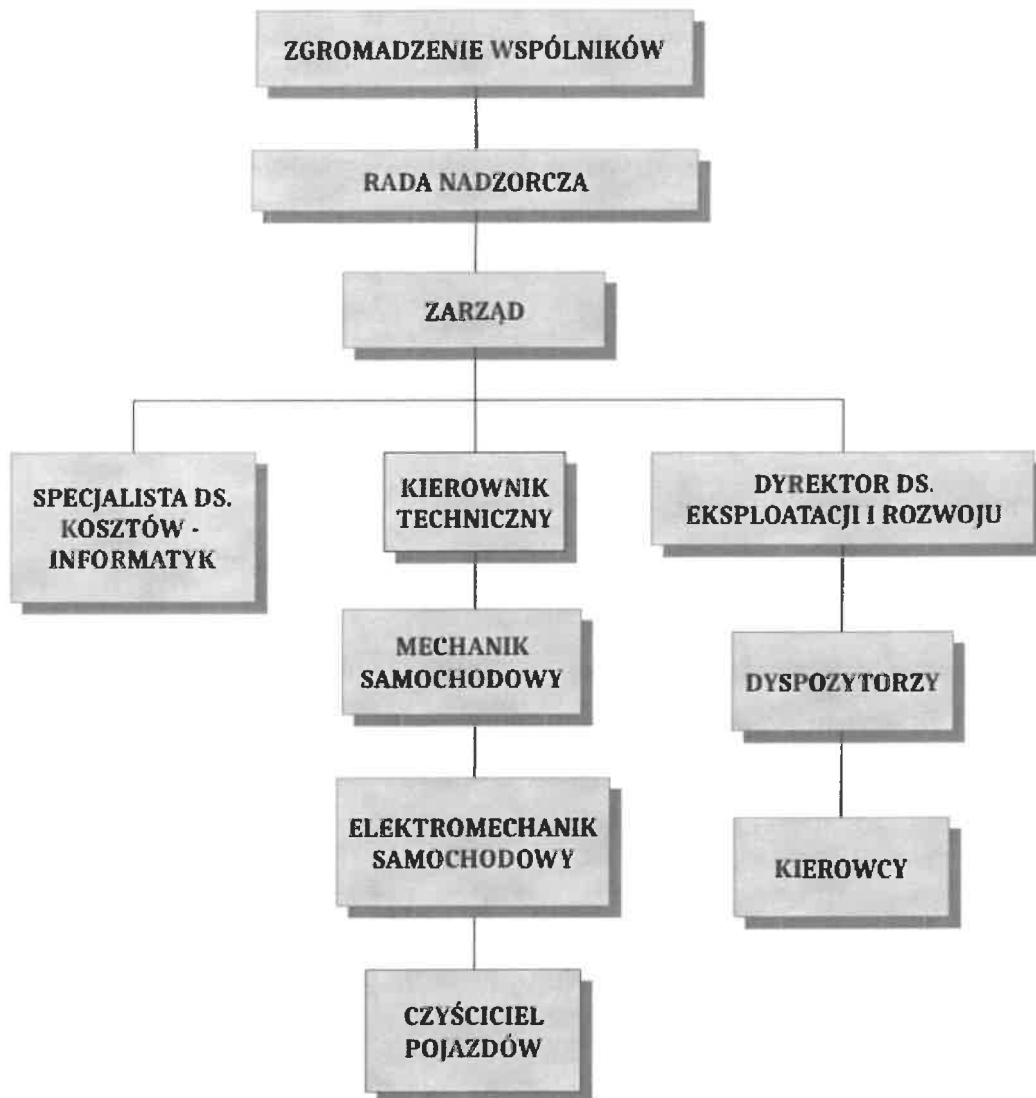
ZGROMADZENIE WSPÓLNIKÓW

RADA NADZORCZA

ZARZĄD

SPECJALISTA DS. KOSZTÓW - INFORMATYK

KIEROWNIK TECHNICZNY

DYREKTOR DS. EKSPLOATACJI I ROZWOJU

MECHANIK SAMOCHODOWY

DYSPOZYTORZY

ELEKTROMECHANIK SAMOCHODOWY

KIEROWCY

CZYŚCICIEL POJAZDÓW